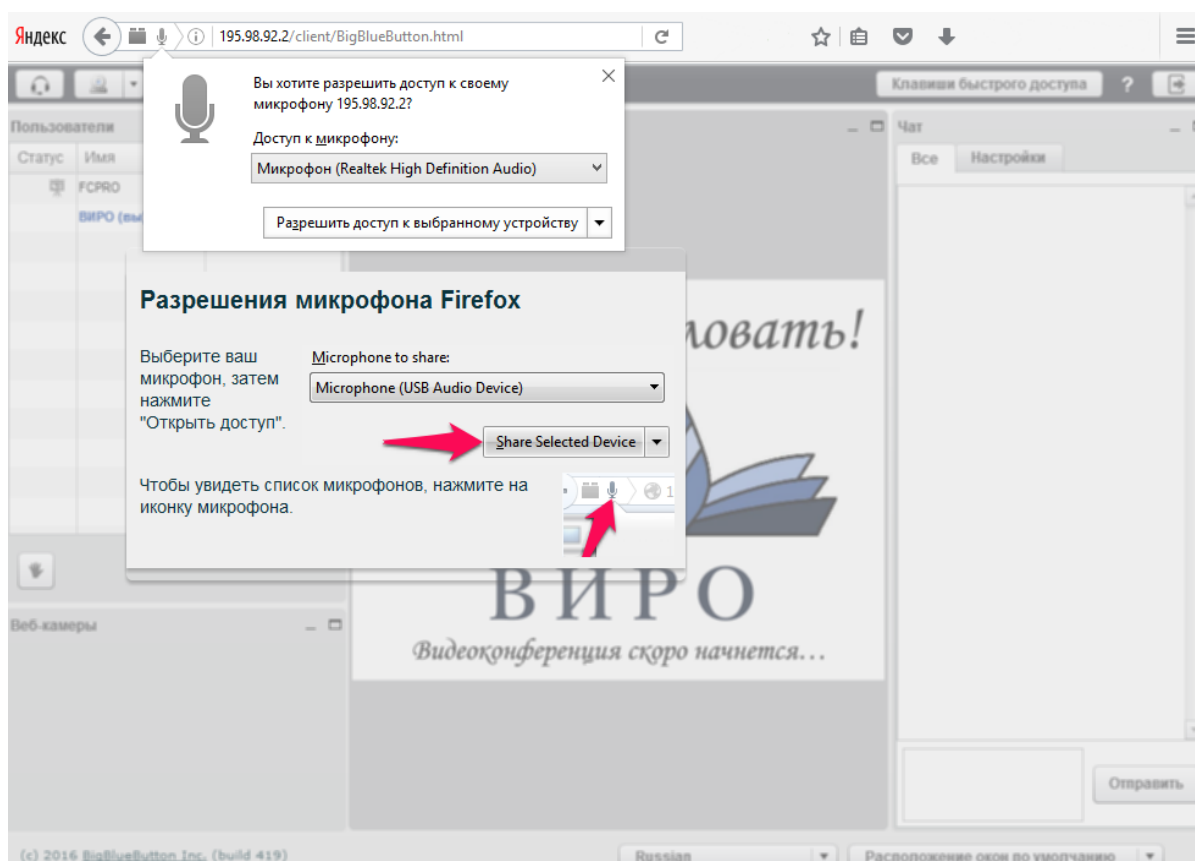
Яндекс 195.98.92.2/client/BigBlueButton.html

Клавиши быстрого доступа ?

Пользователи
Статус Имя
FCPRO
ВИРО (вы

Вы хотите разрешить доступ к своему микрофону 195.98.92.2?

Доступ к микрофону:

Микрофон (Realtek High Definition Audio)

Разрешить доступ к выбранному устройству

Чат
Все Настройки

Разрешения микрофона Firefox

Выберите ваш микрофон, затем нажмите "Открыть доступ".

Microphone to share:

Microphone (USB Audio Device)

Share Selected Device

Чтобы увидеть список микрофонов, нажмите на иконку микрофона.

ловать!

ВИРО

Видеоконференция скоро начнется...

Веб-камеры

Отправить

(c) 2016 BigBlueButton Inc. (build 419)

Russian

Расположение окон по умолчанию